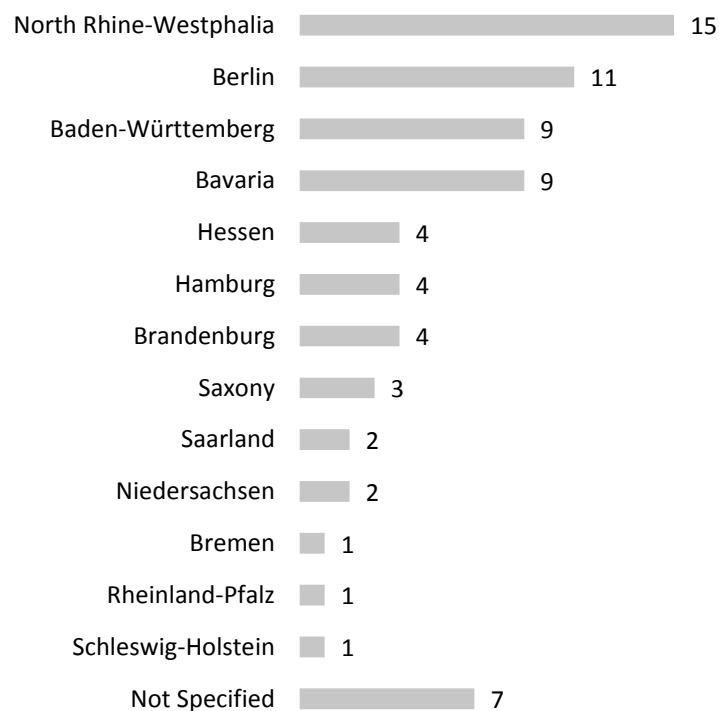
| | |
|---|---|
| North Rhine-Westphalia | 15 |
| Berlin | 11 |
| Baden-Württemberg | 9 |
| Bavaria | 9 |
| Hessen | 4 |
| Hamburg | 4 |
| Brandenburg | 4 |
| Saxony | 3 |
| Saarland | 2 |
| Niedersachsen | 2 |
| Bremen | 1 |
| Rheinland-Pfalz | 1 |
| Schleswig-Holstein | 1 |
| Not Specified | 7 |